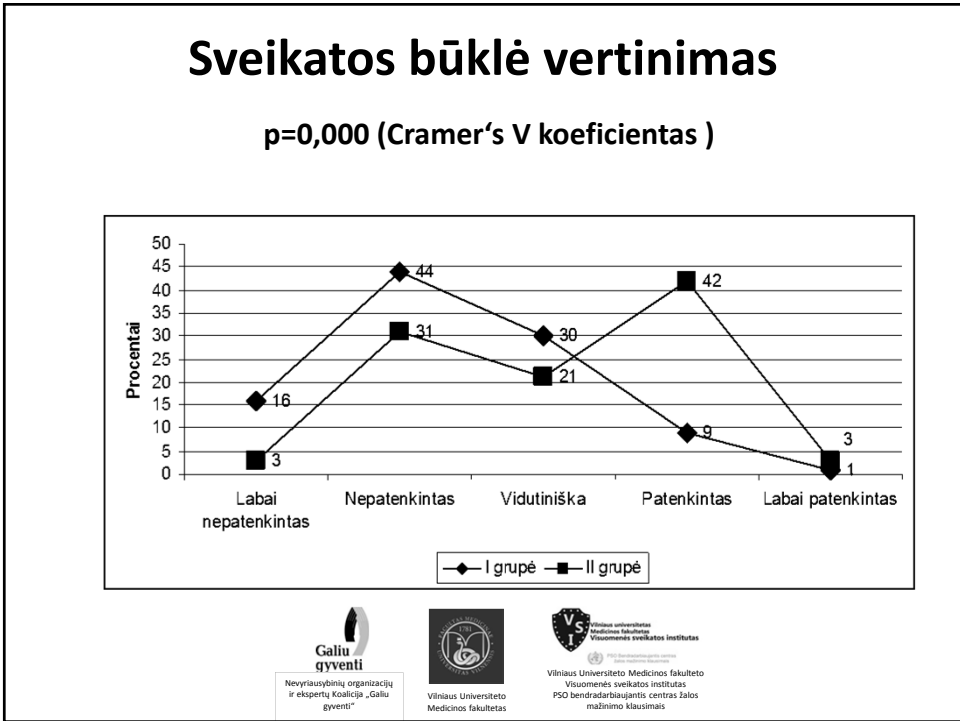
Sveikatos būklė vertinimas

p=0,000 (Cramer‘s V koeficientas )

50
45
40
35
30
25
20
15
10
5
0

Procentai

16
3
44
31
30
21
9
42
1
3

Labai nepatenkintas
Nepatenkintas
Vidutiniška
Patenkintas
Labai patenkintas

I grupė
II grupė

Galiu gyventi
Nevyriausybinių organizacijų ir ekspertų Koalicija „Galiu gyventi“

Vilniaus Universiteto Medicinos fakultetas

VSI
Vilniaus universitetas Medicinos fakultetas Visuomenės sveikatos institutas
PSO bendradarbiaujantis centras žalos mažinimo klausimais
Vilniaus Universiteto Medicinos fakulteto Visuomenės sveikatos institutas PSO bendradarbiaujantis centras žalos mažinimo klausimais